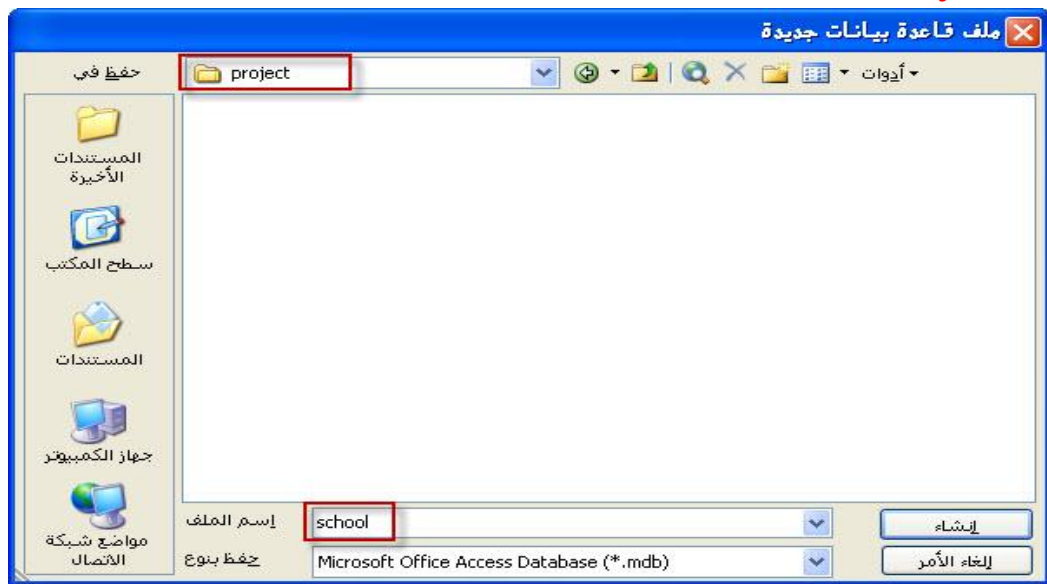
ملف قاعدة بيانات جديدة

حفظ في
project
أدوات

المستندات الأخيرة
سطح المكتب
المستندات
جهاز الكمبيوتر
مواضع شبكة الاتصال

إسم الملف
school
حفظ بنوع
Microsoft Office Access Database (*.mdb)

إنشاء
إلغاء الأمر